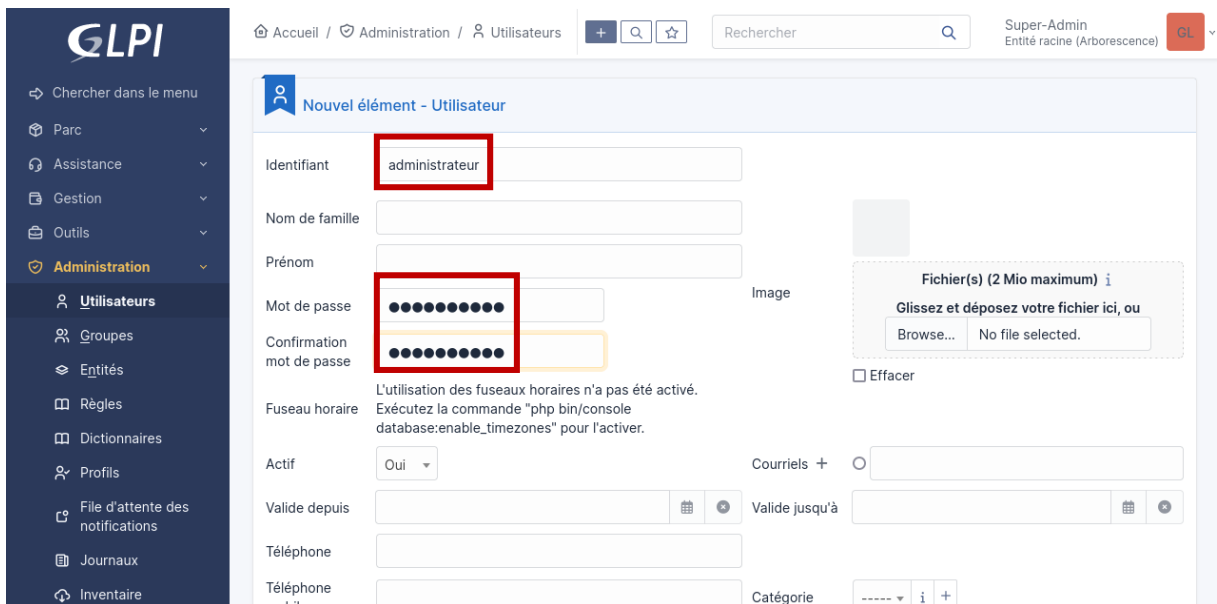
GLPI

Chercher dans le menu
Parc
Assistance
Gestion
Outils
Administration
Utilisateurs
Groupes
Entités
Règles
Dictionnaires
Profils
File d'attente des notifications
Journaux
Inventaire

Accueil / Administration / Utilisateurs

Rechercher

Super-Admin
Entité racine (Arborescence)
GL

Nouvel élément - Utilisateur

Identifiant administrateur

Nom de famille

Prénom

Mot de passe ●●●●●●●●●●

Confirmation mot de passe ●●●●●●●●●●

Image

Fichier(s) (2 Mio maximum) i
Glissez et déposez votre fichier ici, ou
Browse... No file selected.

☐ Effacer

Fuseau horaire L'utilisation des fuseaux horaires n'a pas été activé. Exécutez la commande "php bin/console database:enable_timezones" pour l'activer.

Actif Oui

Courriels +

Valide depuis

Valide jusqu'à

Téléphone

Téléphone mobile

Catégorie -----